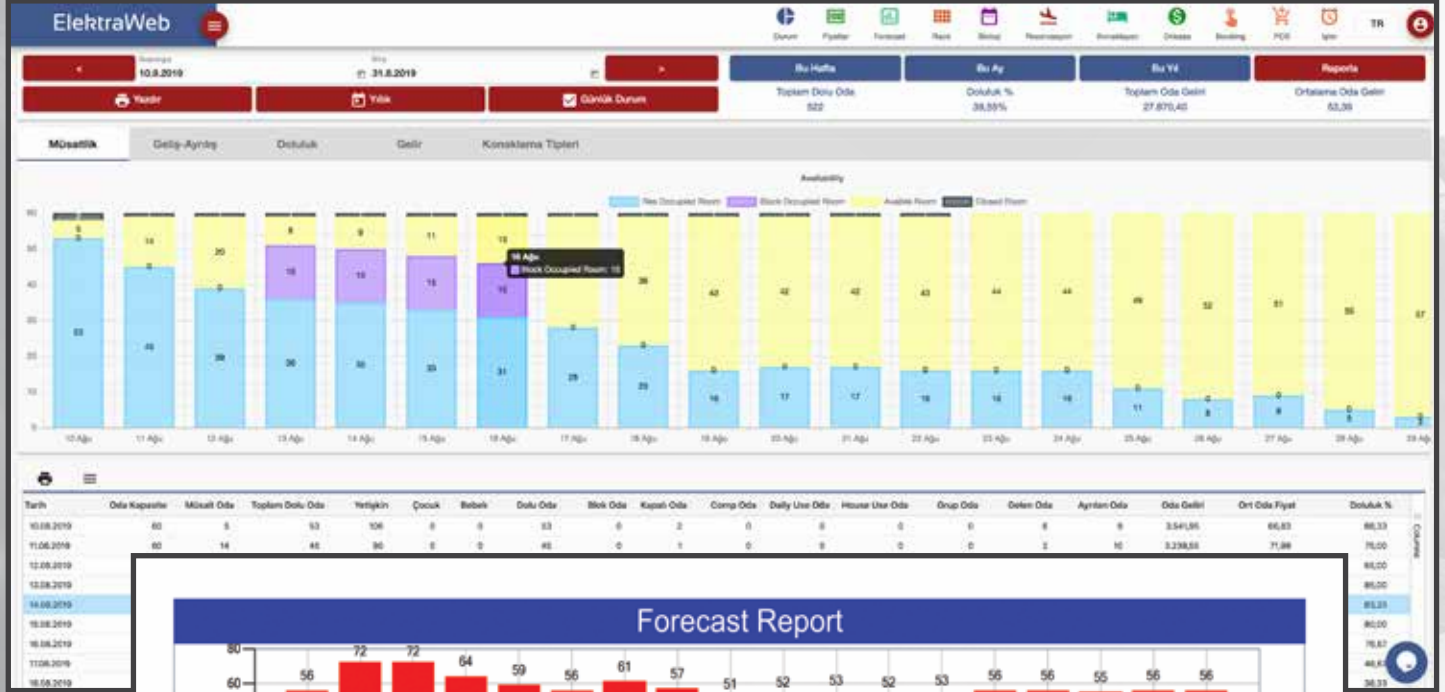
ElektraWeb

Durum Fiyatlar Forecast Rack Bloksi Rezervasyon Konaklayan Ödeme Booking POS İşler TR

Başlangıç 10.8.2019
Bitiş 31.8.2019

Yazdır Yıllık Günlük Durum

Bu Hafta Bu Ay Bu Yıl Raporla

Toplam Dolu Oda 522
Doluluk % 38,55%
Toplam Oda Geliri 27.870,40
Ortalama Oda Geliri 53,39

Müsaitlik Geliş-Ayrılış Doluluk Gelir Konaklama Tipleri

Availability

Res Occupied Room Block Occupied Room Avaible Room Closed Room

16 Ağu
Block Occupied Room: 15

| Tarih | Oda Kapasite | Müsait Oda | Toplam Dolu Oda | Yetişkin | Çocuk | Bebek | Dolu Oda | Blok Oda | Kapalı Oda | Comp Oda | Daily Use Oda | House Use Oda | Grup Oda | Gelen Oda | Ayrılan Oda | Oda Geliri | Ort Oda Fiyat | Doluluk % |
|---|---|---|---|---|---|---|---|---|---|---|---|---|---|---|---|---|---|---|
| 10.08.2019 | 60 | 5 | 53 | 106 | 0 | 0 | 53 | 0 | 2 | 0 | 0 | 0 | 0 | 8 | 6 | 3.541,95 | 66,83 | 88,33 |
| 11.08.2019 | 60 | 14 | 45 | 90 | 0 | 0 | 45 | 0 | 1 | 0 | 0 | 0 | 0 | 2 | 10 | 3.238,55 | 71,98 | 75,00 |
| 12.08.2019 | | | | | | | | | | | | | | | | | | 65,00 |
| 13.08.2019 | | | | | | | | | | | | | | | | | | 85,00 |
| 14.08.2019 | | | | | | | | | | | | | | | | | | 83,33 |
| 15.08.2019 | | | | | | | | | | | | | | | | | | 80,00 |
| 16.08.2019 | | | | | | | | | | | | | | | | | | 76,67 |
| 17.08.2019 | | | | | | | | | | | | | | | | | | 46,67 |
| 18.08.2019 | | | | | | | | | | | | | | | | | | 38,33 |

Forecast Report

80
60
56 72 72 64 59 56 61 57 51 52 53 52 53 56 56 55 56 56